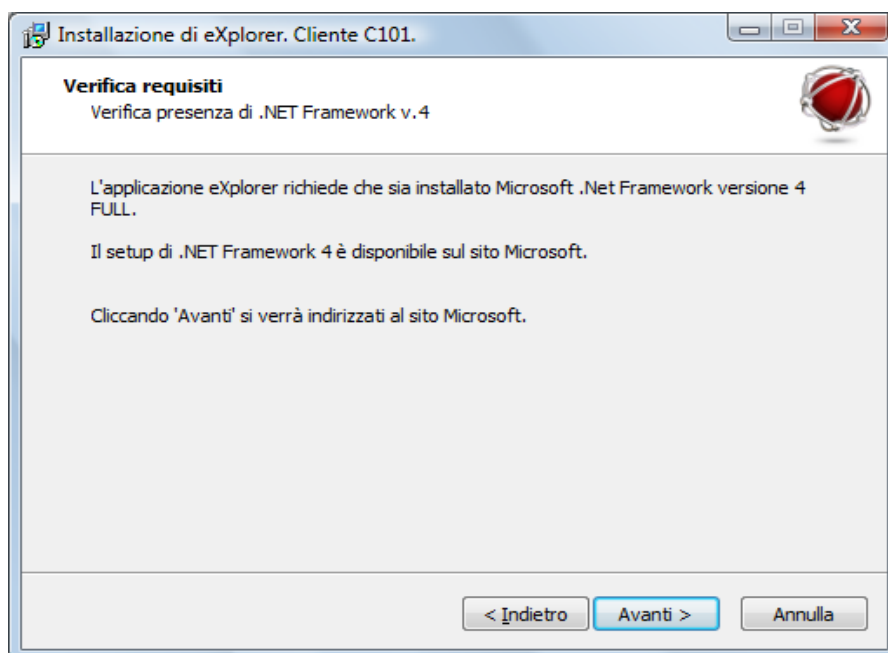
Installazione di eXplorer. Cliente C101.

**Verifica requisiti**
Verifica presenza di .NET Framework v.4

L'applicazione eXplorer richiede che sia installato Microsoft .Net Framework versione 4 FULL.

Il setup di .NET Framework 4 è disponibile sul sito Microsoft.

Cliccando 'Avanti' si verrà indirizzati al sito Microsoft.

< Indietro Avanti > Annulla